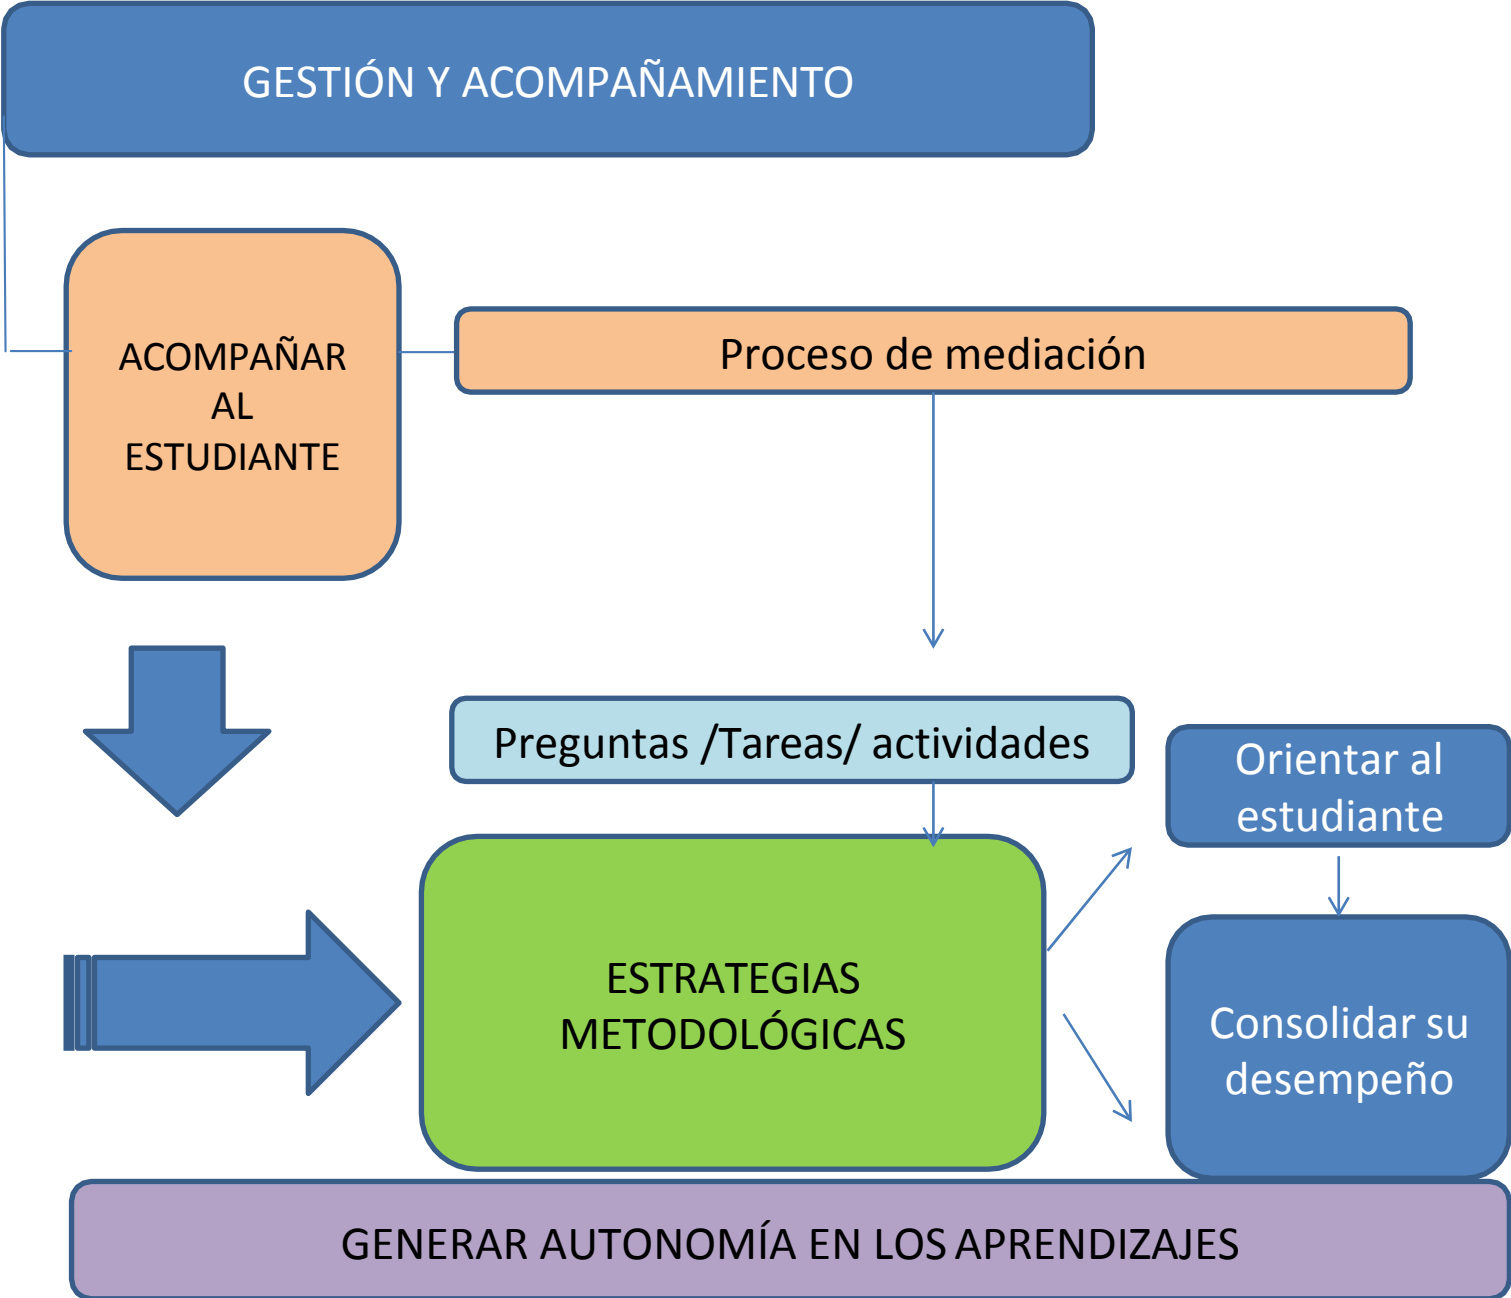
GESTIÓN Y ACOMPAÑAMIENTO

ACOMPAÑAR AL ESTUDIANTE

Proceso de mediación

Preguntas /Tareas/ actividades

Orientar al estudiante

ESTRATEGIAS METODOLÓGICAS

Consolidar su desempeño

GENERAR AUTONOMÍA EN LOS APRENDIZAJES